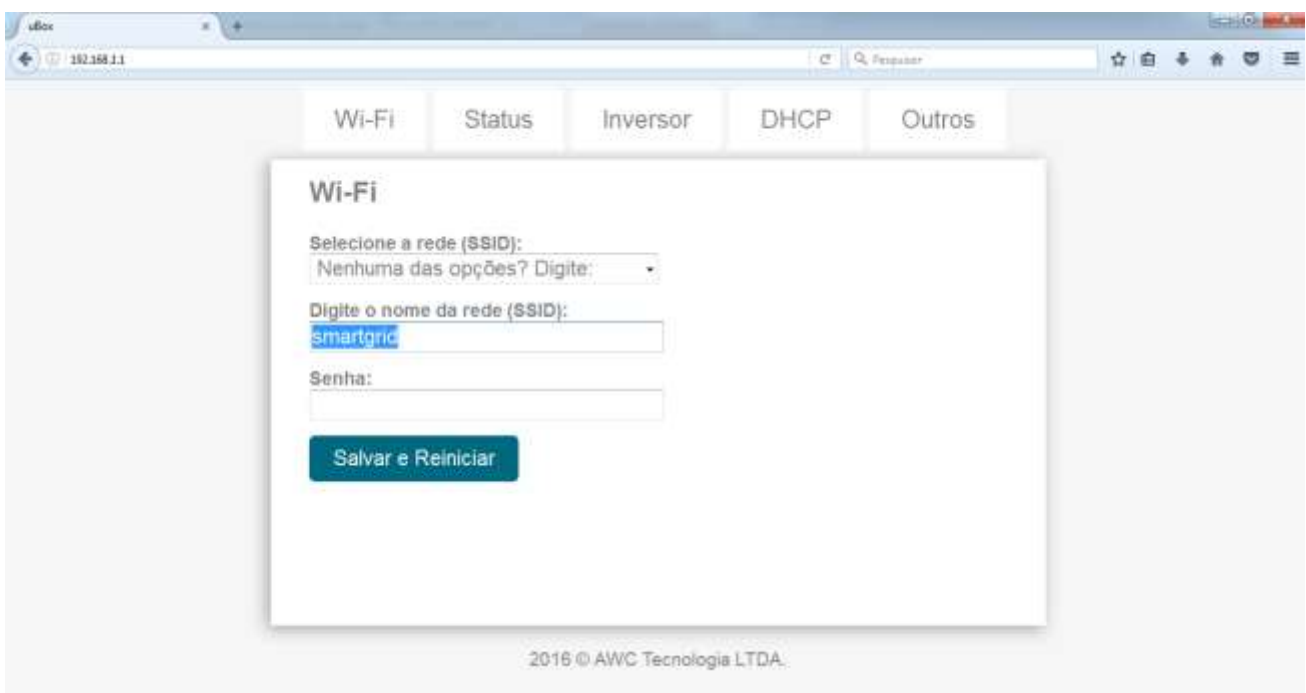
uBox

192.168.1.1

Pesquisar

Wi-Fi Status Inversor DHCP Outros

Wi-Fi

Selecione a rede (SSID):

Nenhuma das opções? Digite:

Digite o nome da rede (SSID):

smartgrid

Senha:

Salvar e Reiniciar

2016 © AWC Tecnologia LTDA.